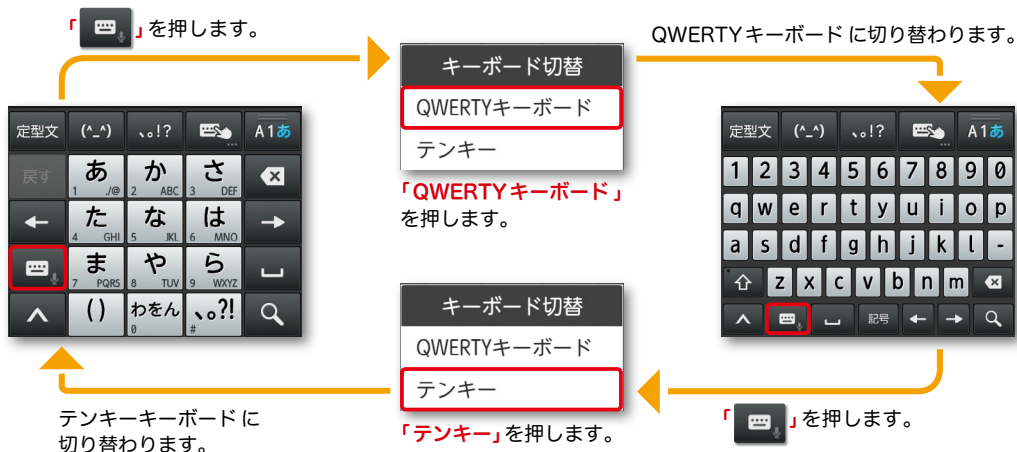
「 」を押します。

キーボード切替

QWERTYキーボード

テンキー

「QWERTYキーボード」を押します。

QWERTYキーボード に切り替わります。

定型文 (^_^) 、。!? A1あ

戻す あ 1 ./@ か 2 ABC さ 3 DEF

た 4 GHI な 5 JKL は 6 MNO

ま 7 PQRS や 8 TUV ら 9 WXYZ

() わをん 0 、。?!

定型文 (^_^) 、。!? A1あ

1 2 3 4 5 6 7 8 9 0

q w e r t y u i o p

a s d f g h j k l -

z x c v b n m

記号

キーボード切替

QWERTYキーボード

テンキー

「テンキー」を押します。

「 」を押します。

テンキーキーボード に切り替わります。